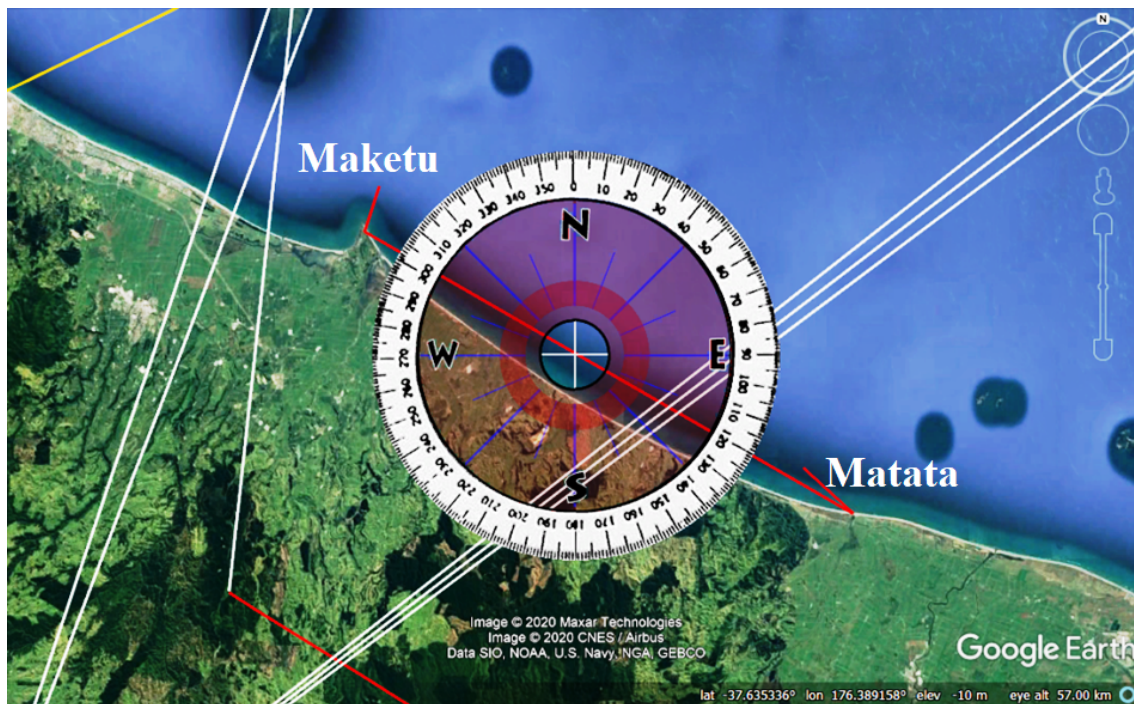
Maketu

Matata

N
W
E
S

350 0 10 20 30 40 50 60 70 80 90 100 110 120 130 140 150 160 170 180 190 200 210 220 230 240 250 260 270 280 290 300 310 320 330 340

N

Image © 2020 Maxar Technologies
Image © 2020 CNES / Airbus
Data SIO, NOAA, U.S. Navy, NGA, GEBCO

Google Earth

lat -37.635336° lon 176.389158° elev -10 m eye alt 57.00 km